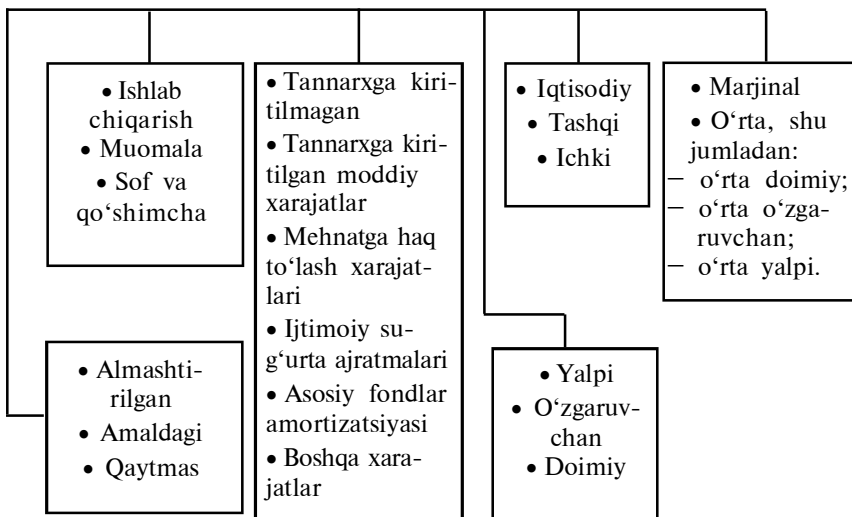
• Ishlab chiqarish
• Muomala
• Sof va qo‘shimcha

• Almashtirilgan
• Amaldagi
• Qaytmas

• Tannarxga kiritilmagan
• Tannarxga kiritilgan moddiy xarajatlar
• Mehnatga haq to‘lash xarajatlari
• Ijtimoiy sug‘urta ajratmalari
• Asosiy fondlar amortizatsiyasi
• Boshqa xarajatlar

• Iqtisodiy
• Tashqi
• Ichki

• Yalpi
• O‘zgaruvchan
• Doimiy

• Marjinal
• O‘rta, shu jumladan:
– o‘rta doimiy;
– o‘rta o‘zgaruvchan;
– o‘rta yalpi.